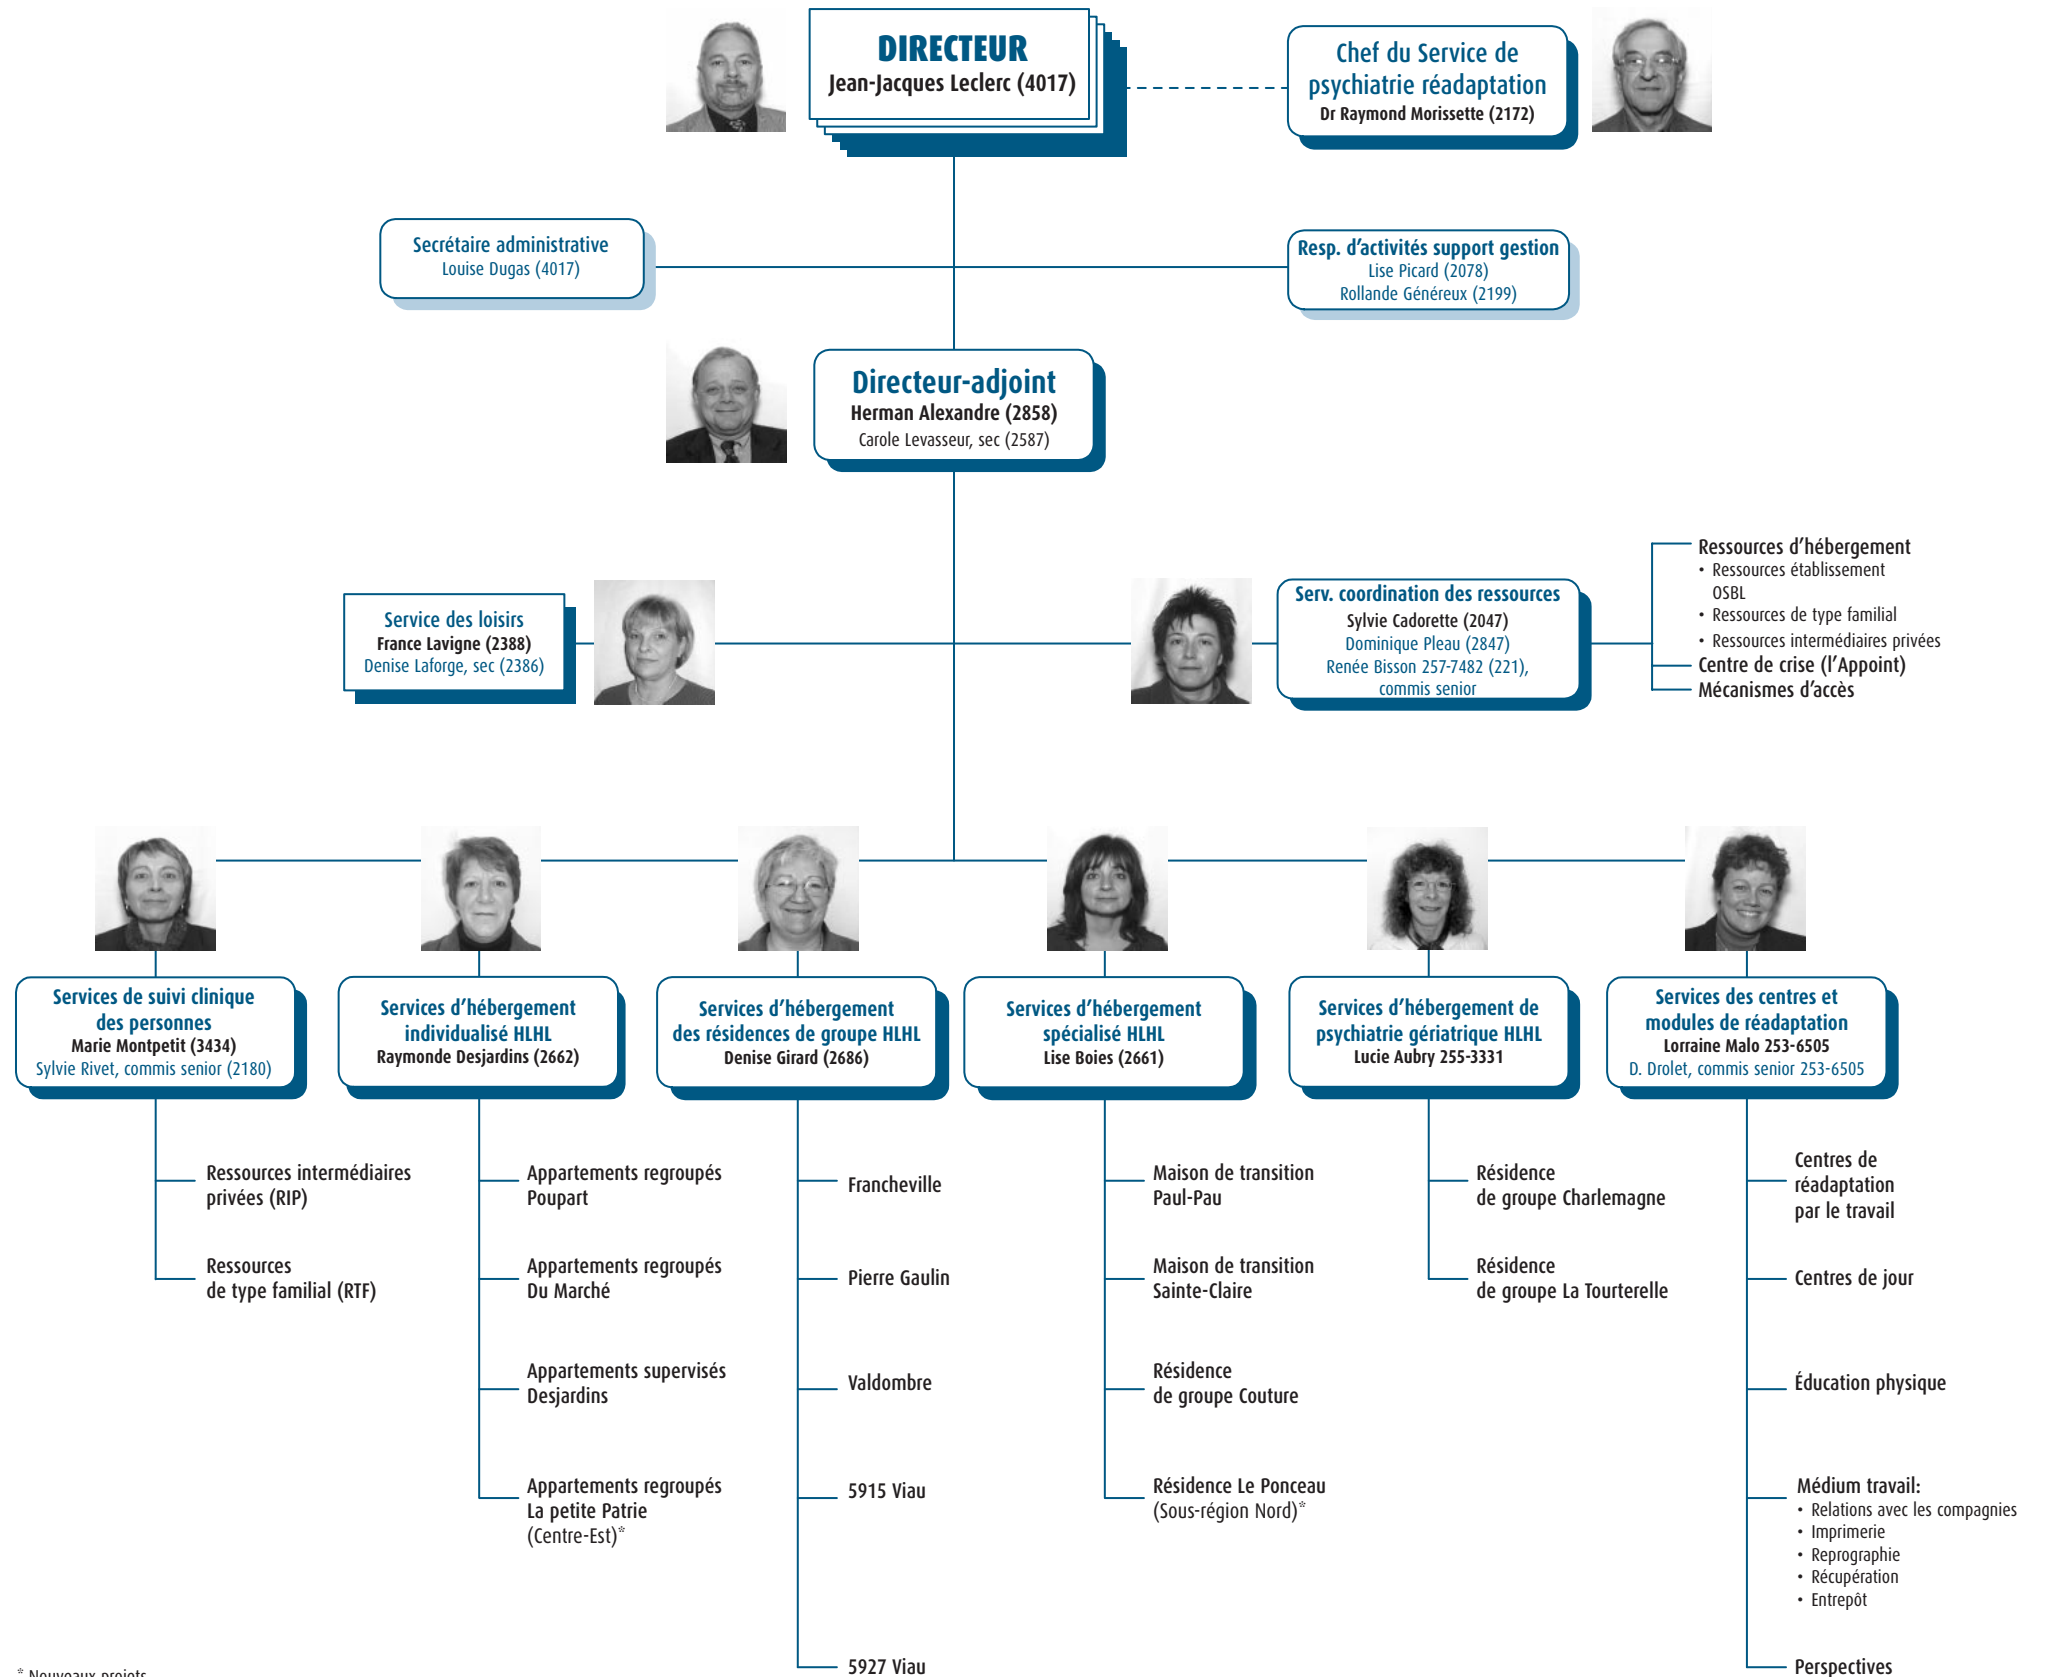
DIRECTEUR
Jean-Jacques Leclerc (4017)

Chef du Service de psychiatrie réadaptation
Dr Raymond Morissette (2172)

Secrétaire administrative
Louise Dugas (4017)

Resp. d'activités support gestion
Lise Picard (2078)
Rollande Généreux (2199)

Directeur-adjoint
Herman Alexandre (2858)
Carole Levasseur, sec (2587)

Service des loisirs
France Lavigne (2388)
Denise Laforge, sec (2386)

Serv. coordination des ressources
Sylvie Cadorette (2047)
Dominique Pleau (2847)
Renée Bisson 257-7482 (221), commis senior

Ressources d'hébergement
• Ressources établissement OSBL
• Ressources de type familial
• Ressources intermédiaires privées
Centre de crise (l'Appoint)
Mécanismes d'accès

Services de suivi clinique des personnes
Marie Montpetit (3434)
Sylvie Rivet, commis senior (2180)

Ressources intermédiaires privées (RIP)
Ressources de type familial (RTF)

Services d'hébergement individualisé HLHL
Raymonde Desjardins (2662)

Appartements regroupés Poupart
Appartements regroupés Du Marché
Appartements supervisés Desjardins
Appartements regroupés La petite Patrie (Centre-Est)*

Services d'hébergement des résidences de groupe HLHL
Denise Girard (2686)

Francheville
Pierre Gaulin
Valdombre
5915 Viau
5927 Viau

Services d'hébergement spécialisé HLHL
Lise Boies (2661)

Maison de transition Paul-Pau
Maison de transition Sainte-Claire
Résidence de groupe Couture
Résidence Le Ponceau (Sous-région Nord)*

Services d'hébergement de psychiatrie gériatrique HLHL
Lucie Aubry 255-3331

Résidence de groupe Charlemagne
Résidence de groupe La Tourterelle

Services des centres et modules de réadaptation
Lorraine Malo 253-6505
D. Drolet, commis senior 253-6505

Centres de réadaptation par le travail
Centres de jour
Éducation physique
Médium travail:
• Relations avec les compagnies
• Imprimerie
• Reprographie
• Récupération
• Entrepôt
Perspectives

* Nouveaux projets